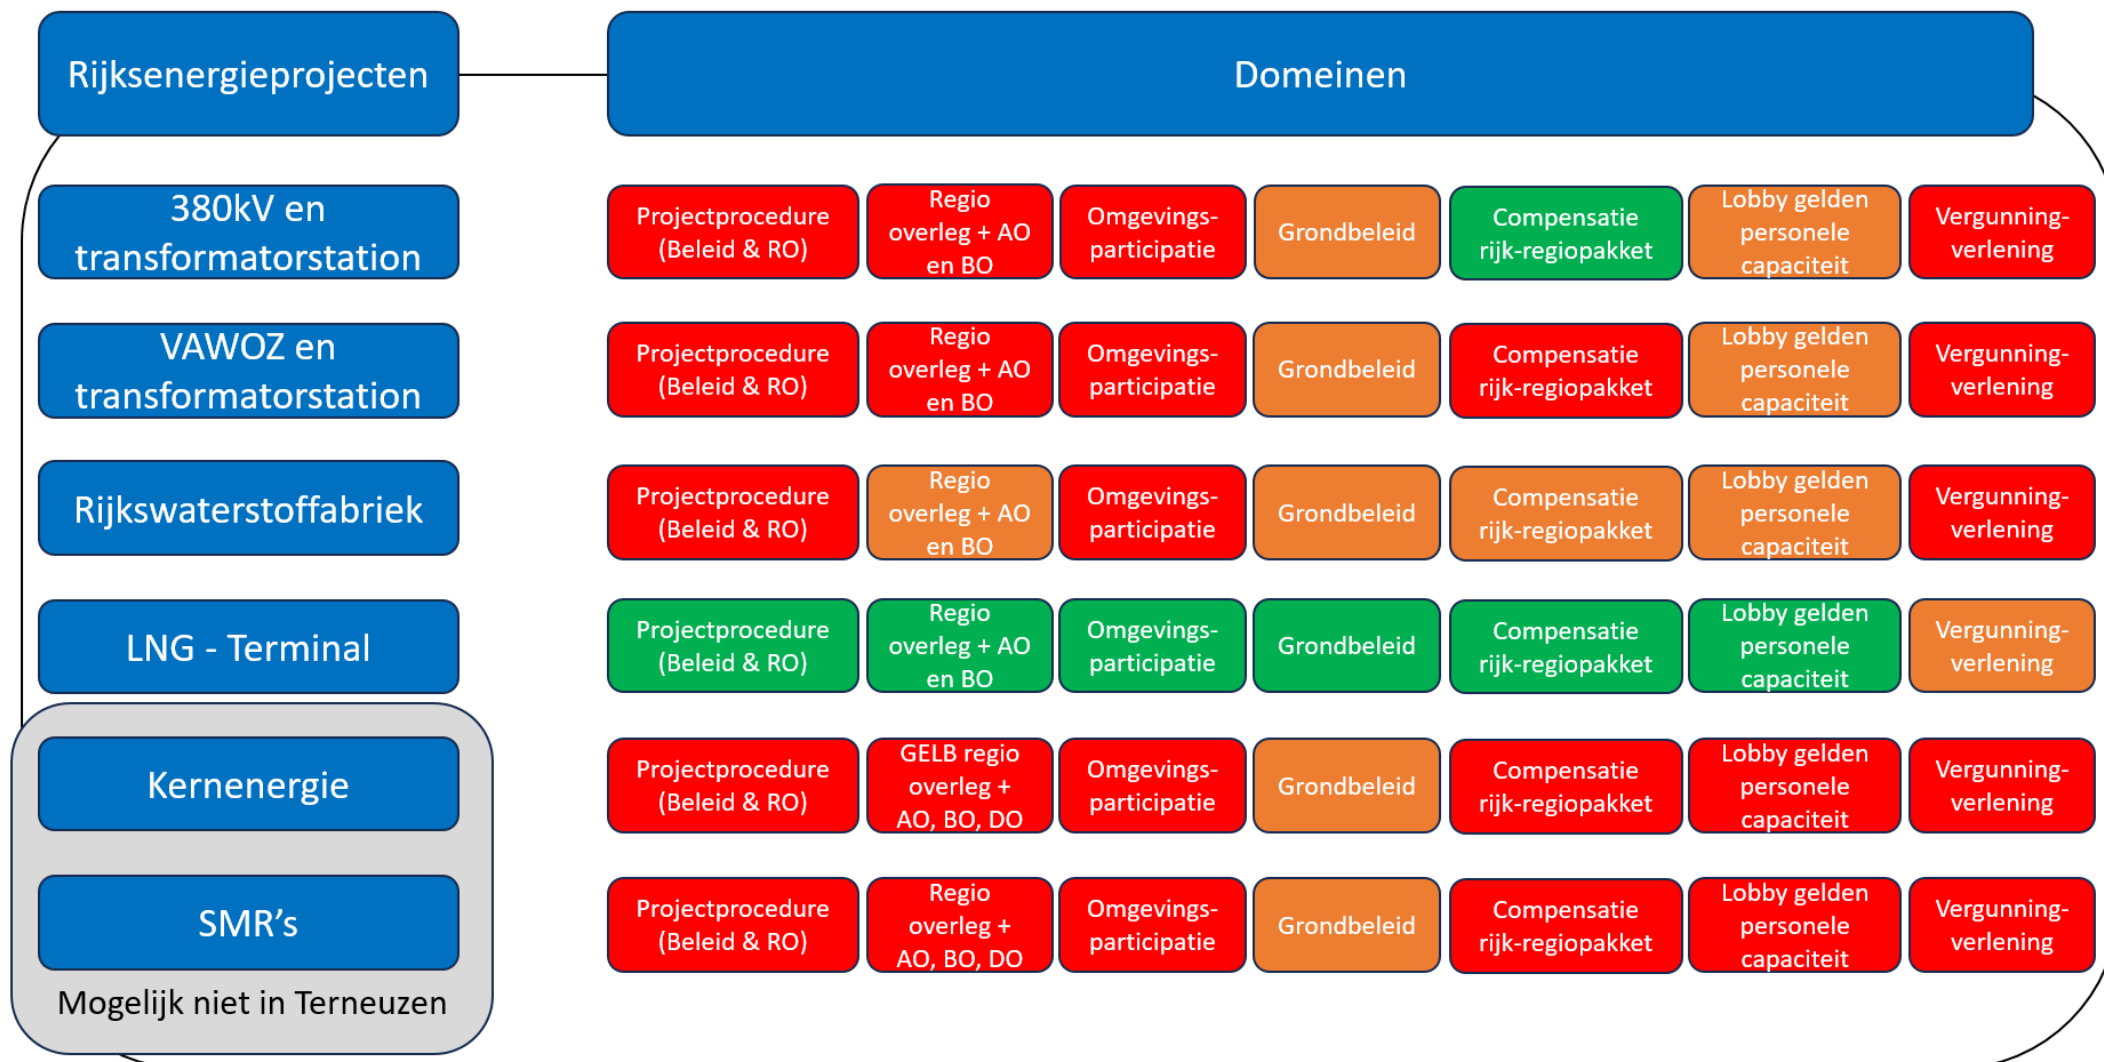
Rijksenergieprojecten

Domeinen

| | | | | | | | |
|---|---|---|---|---|---|---|---|
| 380kV en transformatorstation | Projectprocedure (Beleid & RO) | Regio overleg + AO en BO | Omgevings-participatie | Grondbeleid | Compensatie rijk-regiopakket | Lobby gelden personele capaciteit | Vergunning-verlening |
| VAWOZ en transformatorstation | Projectprocedure (Beleid & RO) | Regio overleg + AO en BO | Omgevings-participatie | Grondbeleid | Compensatie rijk-regiopakket | Lobby gelden personele capaciteit | Vergunning-verlening |
| Rijkswaterstoffabriek | Projectprocedure (Beleid & RO) | Regio overleg + AO en BO | Omgevings-participatie | Grondbeleid | Compensatie rijk-regiopakket | Lobby gelden personele capaciteit | Vergunning-verlening |
| LNG - Terminal | Projectprocedure (Beleid & RO) | Regio overleg + AO en BO | Omgevings-participatie | Grondbeleid | Compensatie rijk-regiopakket | Lobby gelden personele capaciteit | Vergunning-verlening |
| Kernenergie | Projectprocedure (Beleid & RO) | GELB regio overleg + AO, BO, DO | Omgevings-participatie | Grondbeleid | Compensatie rijk-regiopakket | Lobby gelden personele capaciteit | Vergunning-verlening |
| SMR's | Projectprocedure (Beleid & RO) | Regio overleg + AO, BO, DO | Omgevings-participatie | Grondbeleid | Compensatie rijk-regiopakket | Lobby gelden personele capaciteit | Vergunning-verlening |

Mogelijk niet in Terneuzen